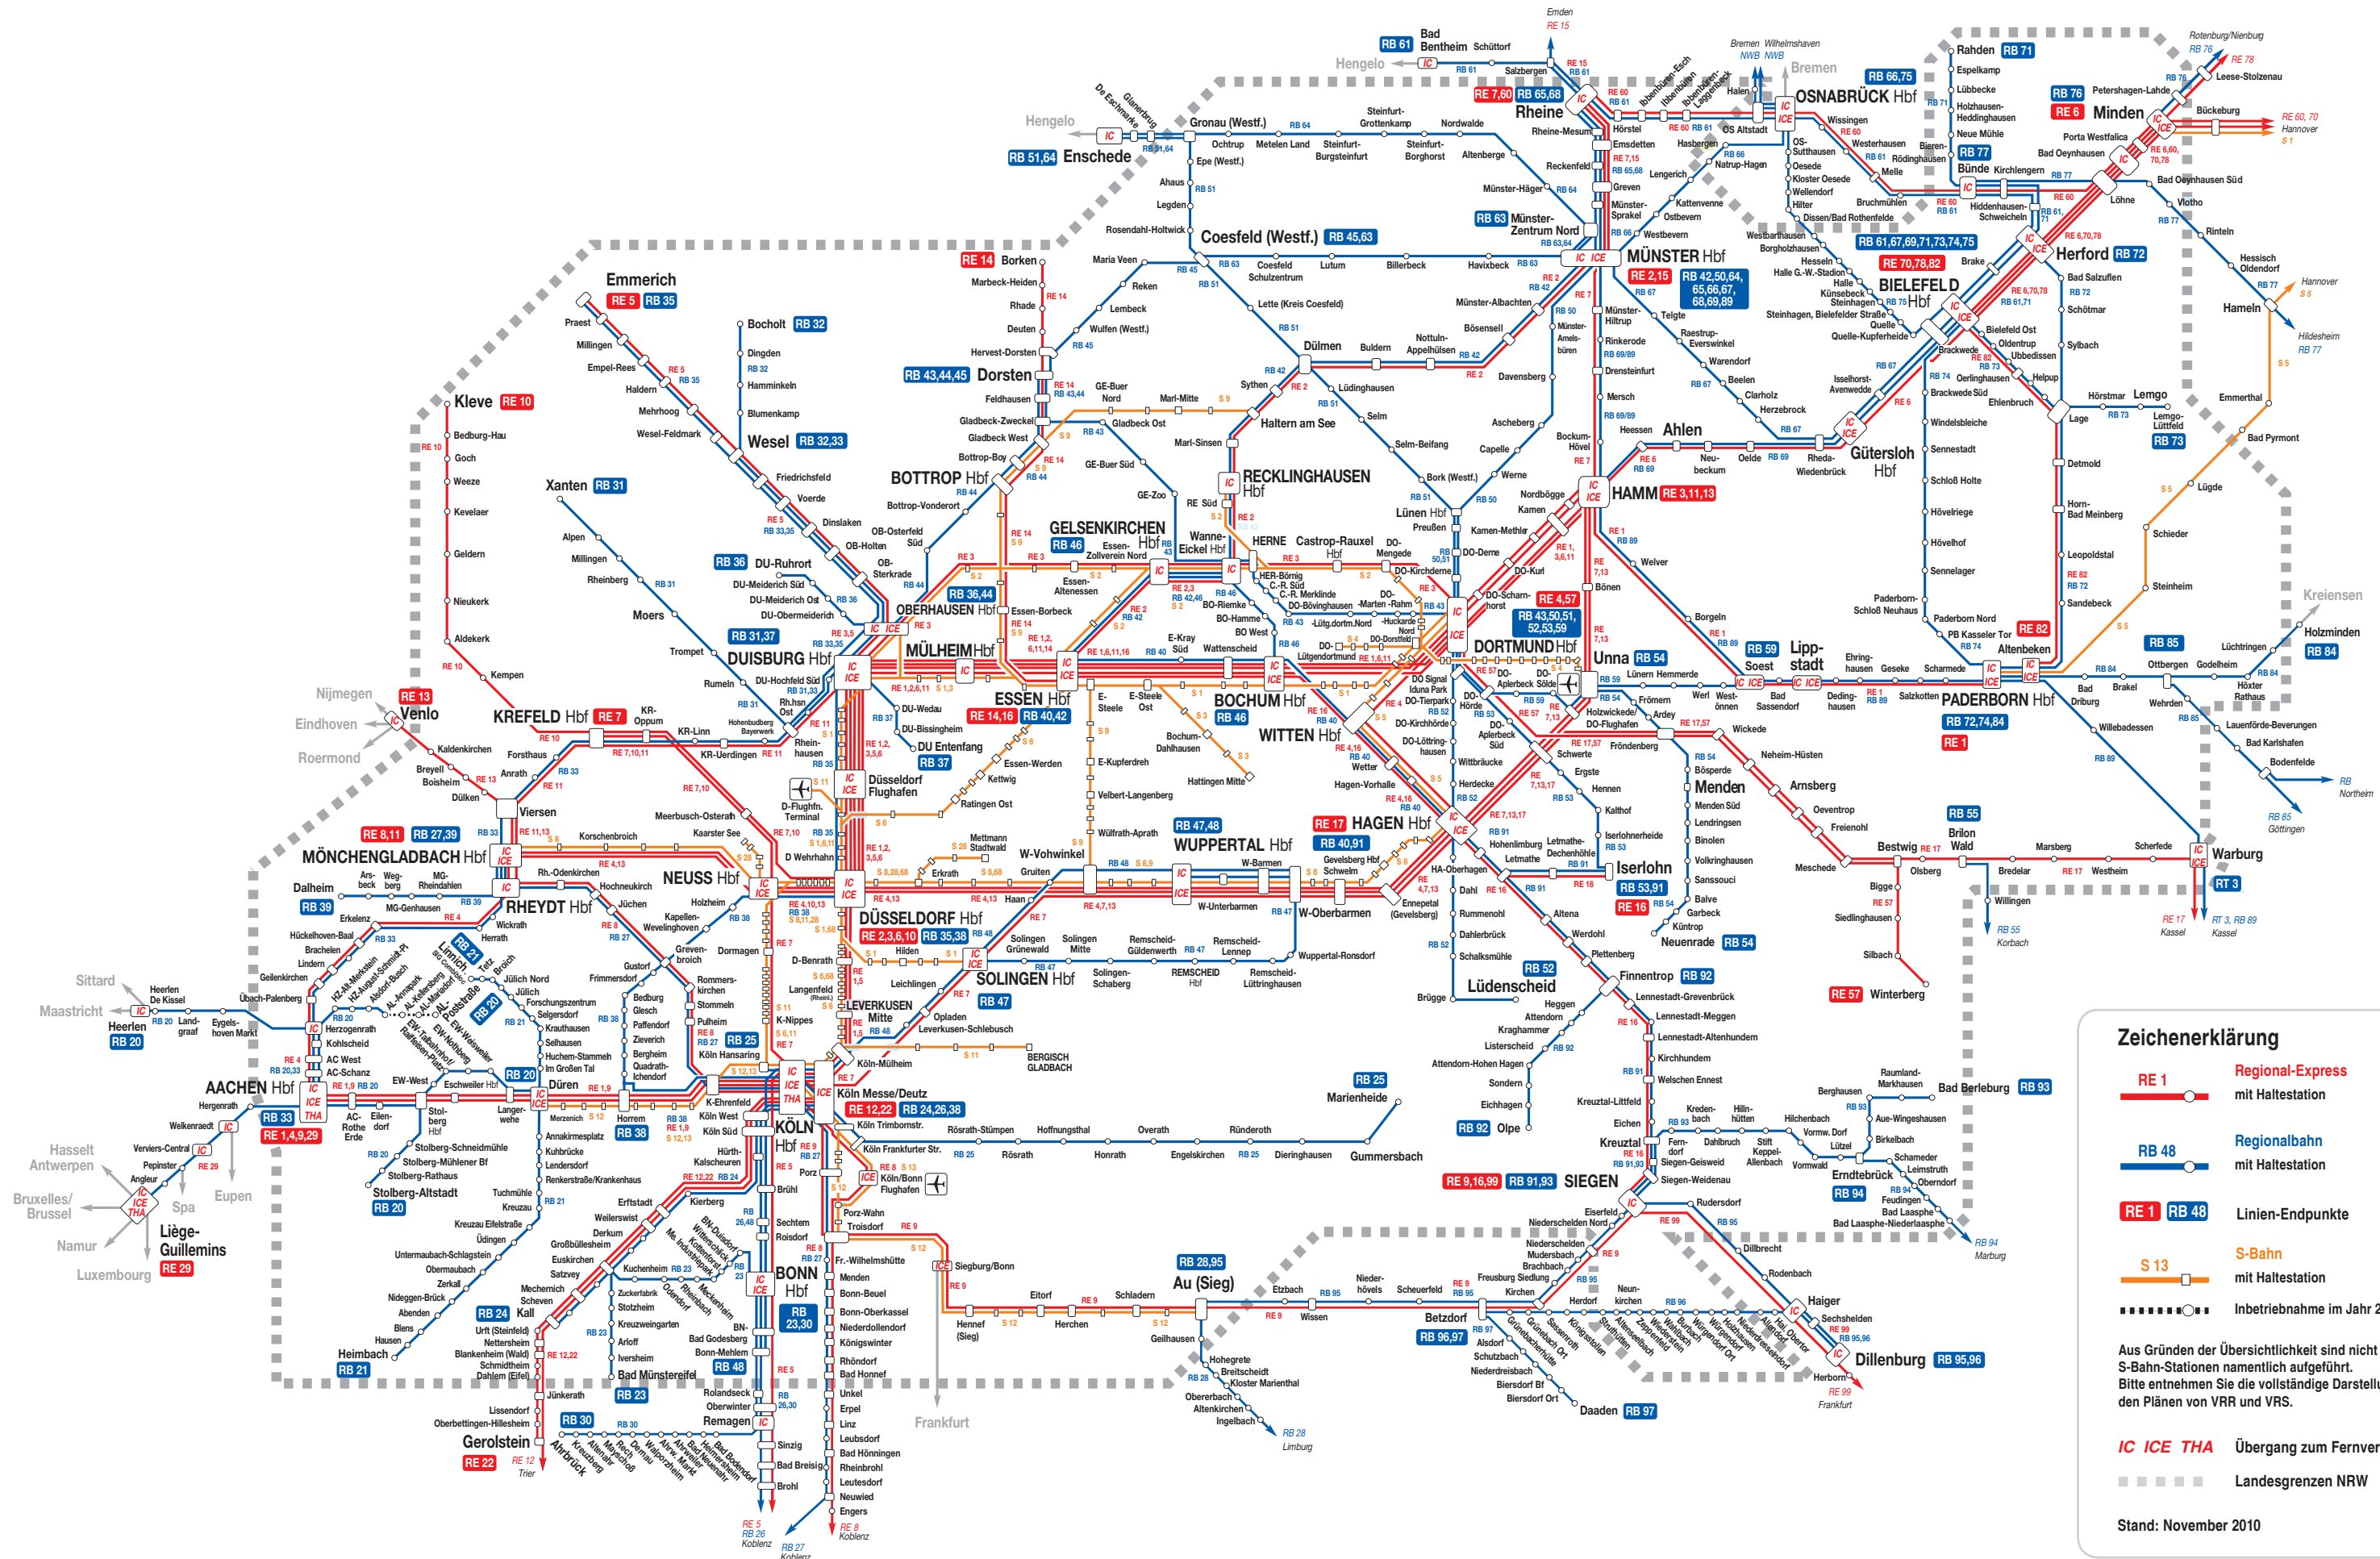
Zeichenerklärung

RE 1 Regional-Express mit Haltestation

RB 48 Regionalbahn mit Haltestation

RE 1 RB 48 Linien-Endpunkte

S 13 S-Bahn mit Haltestation

Inbetriebnahme im Jahr 2

Aus Gründen der Übersichtlichkeit sind nicht S-Bahn-Stationen namentlich aufgeführt. Bitte entnehmen Sie die vollständige Darstellu den Plänen von VRR und VRS.

IC ICE THA Übergang zum Fernver

Landesgrenzen NRW

Stand: November 2010

Emden RE 15
RB 61 Bad Bentheim Schüttorf
Hengelo
Bremen Wilhelmshaven NWB NWB
Bremen
Rotenburg/Nienburg RB 76 RE 78
Rahden RB 71
RE 7,60 RB 65,68 Rheine
RB 66,75 OSNABRÜCK Hbf
RB 76 RE 6 Minden
RE 60, 70 Hannover S 1
Gronau (Westf.)
RB 51,64 Enschede
Coesfeld (Westf.) RB 45,63
RB 63 Münster-Zentrum Nord
MÜNSTER Hbf
RE 2,15 RB 42,50,64,65,66,67,68,69,89
RB 61,67,69,71,73,74,75
RE 70,78,82
Herford RB 72
BIELEFELD Hbf
Hameln
Hannover S 5
Hildesheim RB 77
Emmerich RE 5 RB 35
Bocholt RB 32
RE 14 Borken
RB 43,44,45 Dorsten
Wesel RB 32,33
Kleve RE 10
Xanten RB 31
BOTTROP Hbf
RECKLINGHAUSEN Hbf
Haltern am See
Dülmen
Ahlen
Gütersloh Hbf
HAMM RE 3,11,13
Lemgo RB 73
GELSENKIRCHEN Hbf RB 46
RB 36 DU-Ruhrort
OBERHAUSEN Hbf
RB 31,37 DUISBURG Hbf
MÜLHEIM Hbf
ESSEN Hbf RE 14,16 RB 40,42
BOCHUM Hbf RB 46
WITTEN Hbf
DORTMUND Hbf
RE 4,57 RB 43,50,51,52,53,59
Unna RB 54
RB 59 Soest
Lippstadt
PADERBORN Hbf RB 72,74,84
RE 1
RB 85 RB 84 Holzminden
Kreiensen
Nijmegen
Eindhoven
Roermond
RE 13 Venlo
KREFELD Hbf RE 7
RE 8,11 RB 27,39
MÖNCHENGLADBACH Hbf
Viersen
NEUSS Hbf
RHEYDT Hbf
Dalheim RB 39
Düsseldorf Flughafen
RB 37
DÜSSELDORF Hbf
RE 2,3,6,10 RB 35,38
WUPPERTAL Hbf
RB 47,48
RE 17 HAGEN Hbf
RB 40,91
Iserlohn RB 53,91
RE 16
Menden
Arnsberg
RB 55 Brilon Wald
Bestwig
Warburg RT 3
Neuenrade RB 54
SOLINGEN Hbf RB 47
LEVERKUSEN Mitte
Lüdenscheid RB 52
Finnentrop RB 92
RE 57 Winterberg
Sittard
Maastricht
Heerlen RB 20
AACHEN Hbf RB 33 RE 1,4,9,29
Hasselt
Antwerpen
Bruxelles/Brussel
Namur
Luxembourg
Spa
Eupen
Liège-Guillemins RE 29
Stolberg-Altstadt RB 20
Düren
KÖLN Hbf
Köln Messe/Deutz RE 12,22 RB 24,26,38
RB 38
RB 25
RB 20
Köln/Bonn Flughafen
BERGISCH GLADBACH
RB 25 Marienheide
Gummersbach
RB 92 Olpe
Kreuztal
RE 9,16,99 RB 91,93 SIEGEN
Bad Berleburg RB 93
RB 94 Marburg
Erndtebrück
BONN Hbf RB 23,30
Siegburg/Bonn
RB 28,95 Au (Sieg)
Betzdorf RB 96,97
Daaden RB 97
Haiger
Dillenburg RB 95,96
RE 99 Frankfurt
RB 24 Kall
Heimbach RB 21
Bad Münstereifel RB 23
RB 30
Remagen
Gerolstein RE 22
RE 12 Trier
Frankfurt
RE 5 RB 26 Koblenz
RB 27 Koblenz
RE 8 Koblenz
RB 28 Limburg
RB 55 Korbach
RE 17 Kassel
RT 3, RB 89 Kassel
RB 85 Göttingen
RB Northeim